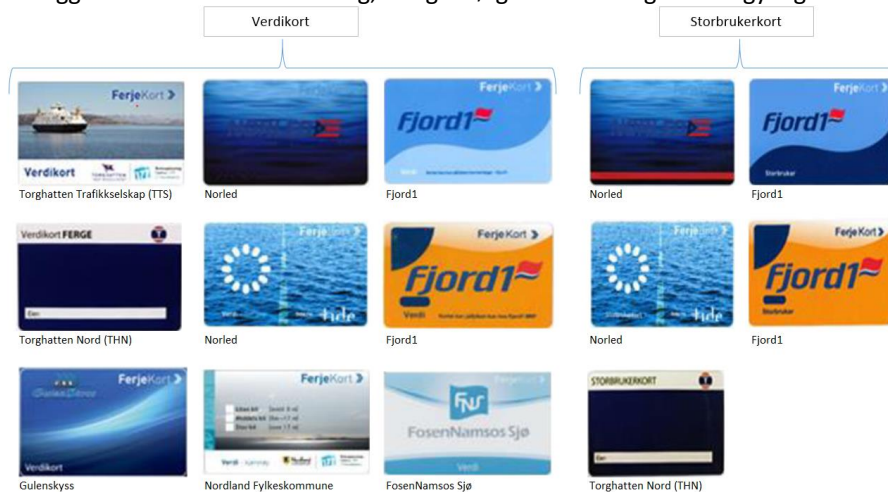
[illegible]

Verdikort

Storbrukerkort

FerjeKort
Verdikort
Torghatten Trafikkselskap (TTS)

Norled

FerjeKort
Fjord1
Fjord1

Norled

FerjeKort
Fjord1
Storbruker
Fjord1

Verdikort FERGE
Torghatten Nord (THN)

FerjeKort
tide
Norled

FerjeKort
Fjord1
Verdi
Fjord1

FerjeKort
tide
Norled

FerjeKort
Fjord1
Storbruker
Fjord1

FerjeKort
Verdikort
Gulenskyss

FerjeKort
Verdi
Nordland Fylkeskommune

FNS
FosenNamsos Sjø
Verdi
FosenNamsos Sjø

STORBRUKERKORT
Torghatten Nord (THN)